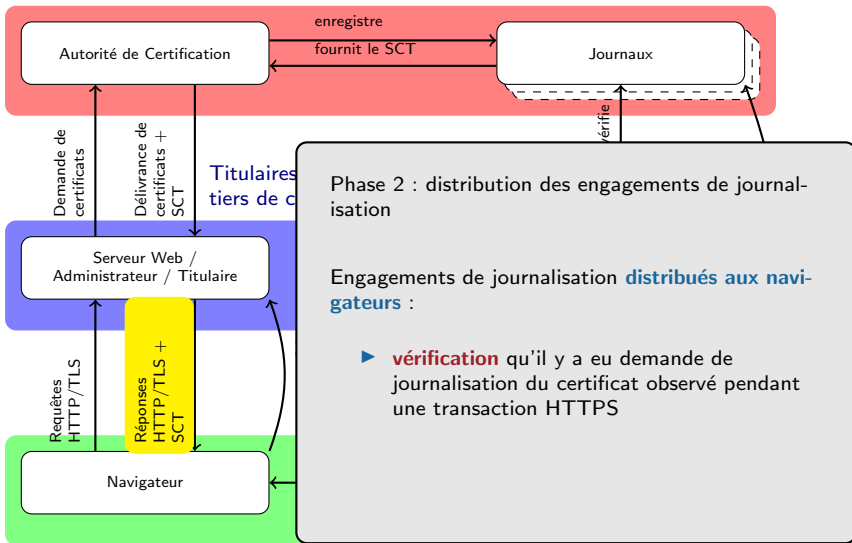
Autorité de Certification

enregistre

fournit le SCT

Journaux

Demande de certificats

Délivrance de certificats + SCT

vérifie

Titulaires tiers de c

Serveur Web / Administrateur / Titulaire

Requêtes HTTP/TLS

Réponses HTTP/TLS + SCT

Navigateur

Phase 2 : distribution des engagements de journalisation

Engagements de journalisation distribués aux navigateurs :

▶ vérification qu'il y a eu demande de journalisation du certificat observé pendant une transaction HTTPS